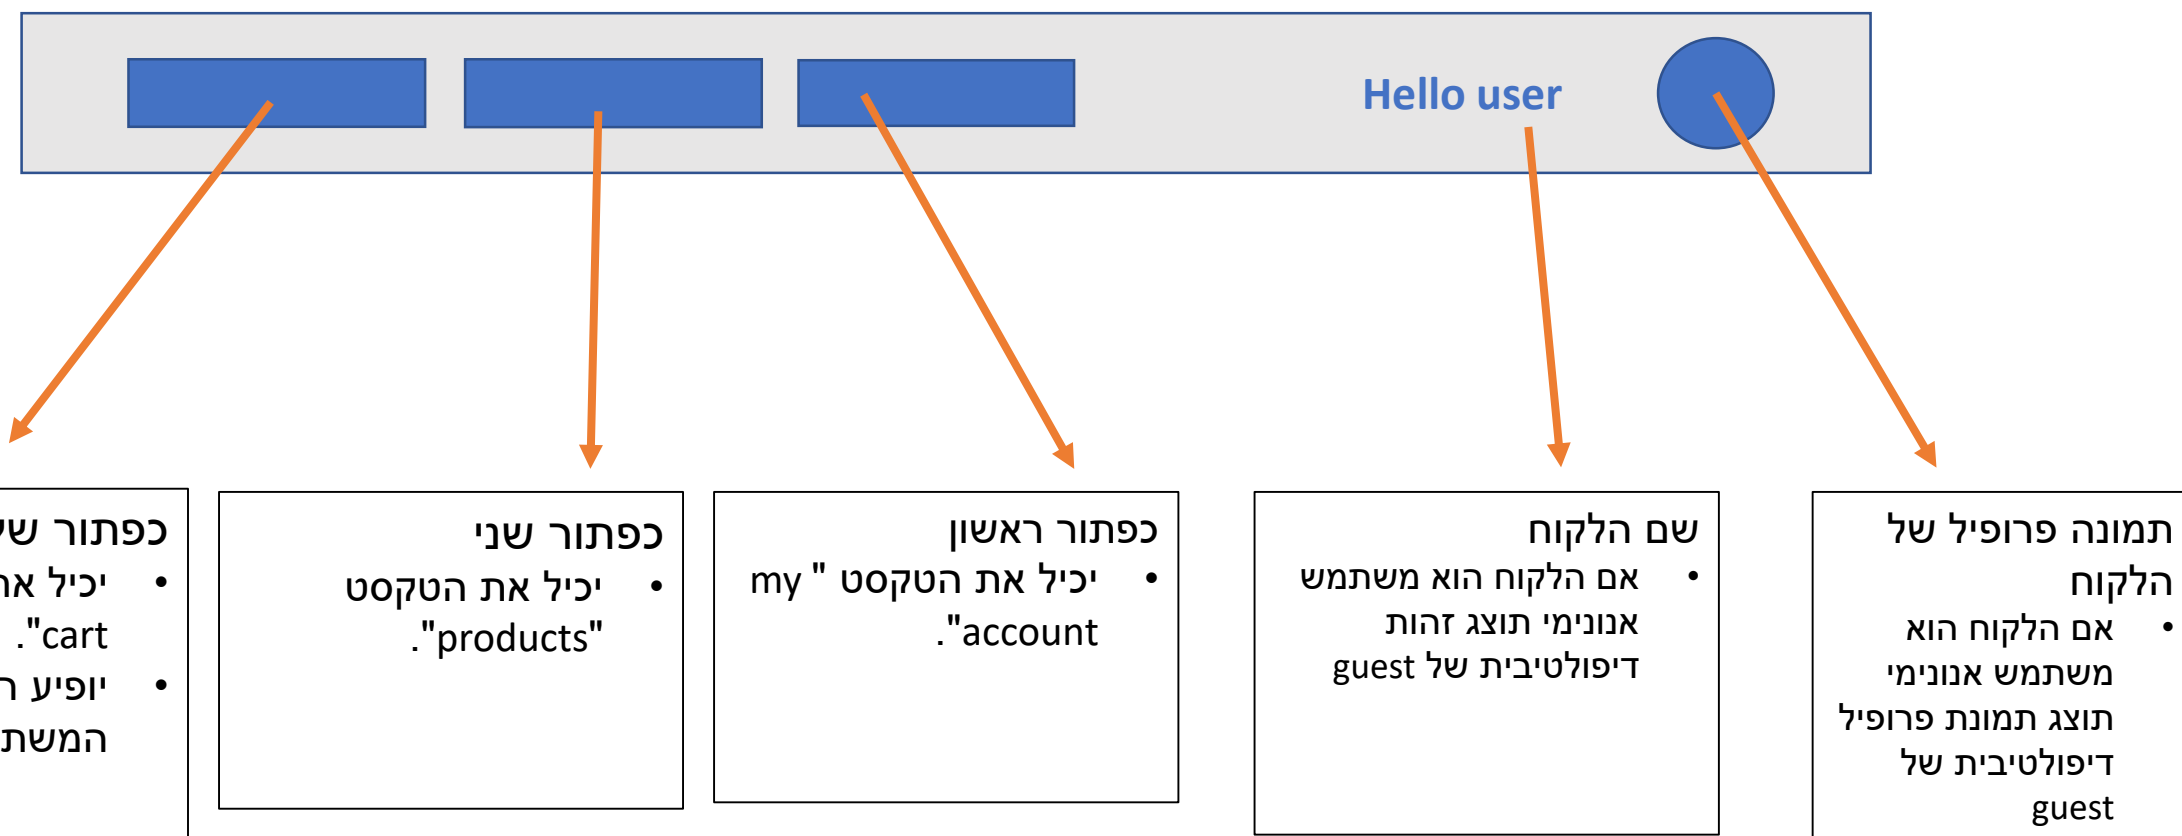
Hello user

תמונה פרופיל של הלקוח
• אם הלקוח הוא משתמש אנונימי תוצג תמונת פרופיל דיפולטיבית של guest

שם הלקוח
• אם הלקוח הוא משתמש אנונימי תוצג זהות דיפולטיבית של guest

כפתור ראשון
• יכיל את הטקסט " my account".

כפתור שני
• יכיל את הטקסט "products".

כפתור ש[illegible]
• יכיל א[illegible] "cart".
• יופיע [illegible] המשת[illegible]